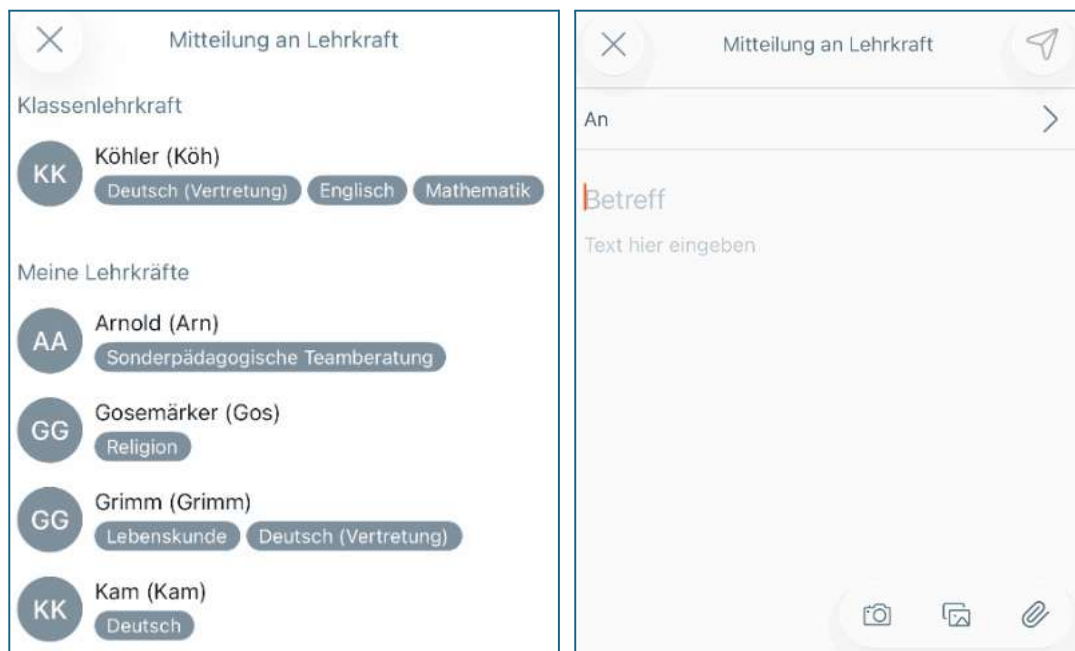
Mitteilung an Lehrkraft

Klassenlehrkraft

KK Köhler (Köh)
Deutsch (Vertretung) Englisch Mathematik

Meine Lehrkräfte

AA Arnold (Arn)
Sonderpädagogische Teamberatung

GG Gosemärker (Gos)
Religion

GG Grimm (Grimm)
Lebenskunde Deutsch (Vertretung)

KK Kam (Kam)
Deutsch

Mitteilung an Lehrkraft

An

Betreff

Text hier eingeben